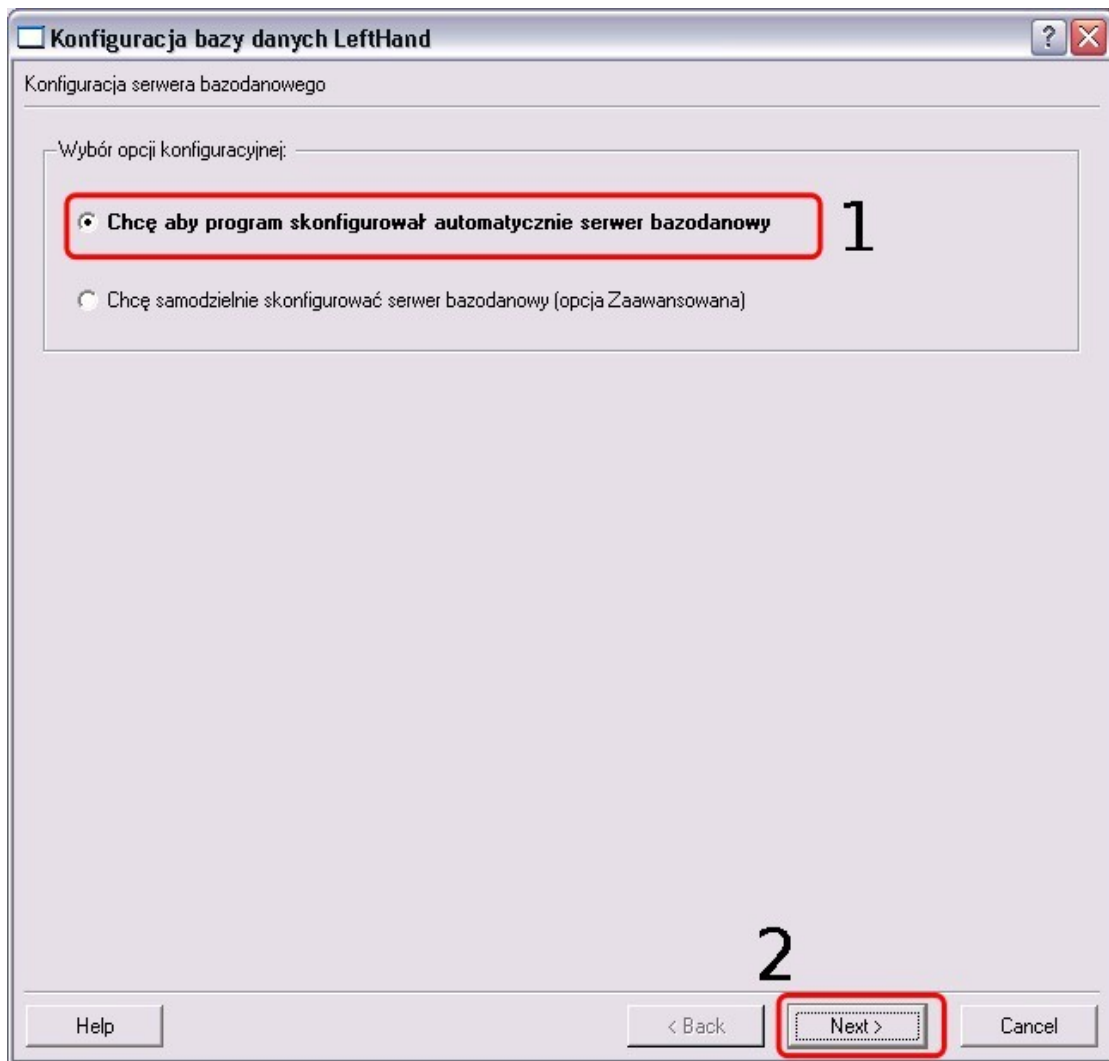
Konfiguracja bazy danych LeftHand

?

Konfiguracja serwera bazodanowego

Wybór opcji konfiguracyjnej:

Chcę aby program skonfigurował automatycznie serwer bazodanowy

1

Chcę samodzielnie skonfigurować serwer bazodanowy (opcja Zaawansowana)

2

Help

< Back

Next >

Cancel